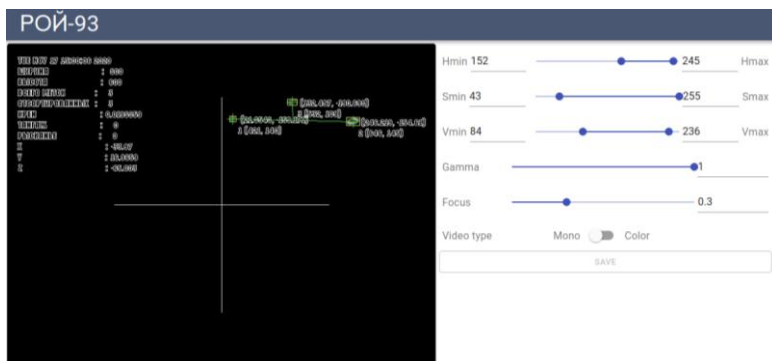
РОЙ-93

THU NOV 27 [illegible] 2020
ШИРИНА : 600
ВЫСОТА : 600
ВСЕГО МЕТОК : 3
ОТСОРТИРОВАННЫХ : 3
ВРЕМЯ : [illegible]
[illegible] : 0
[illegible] : 0
X : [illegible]
Y : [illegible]
Z : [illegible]

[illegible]
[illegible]
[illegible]
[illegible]
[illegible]
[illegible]

Hmin 152
245 Hmax
Smin 43
255 Smax
Vmin 84
236 Vmax
Gamma
1
Focus
0.3
Video type Mono Color
SAVE